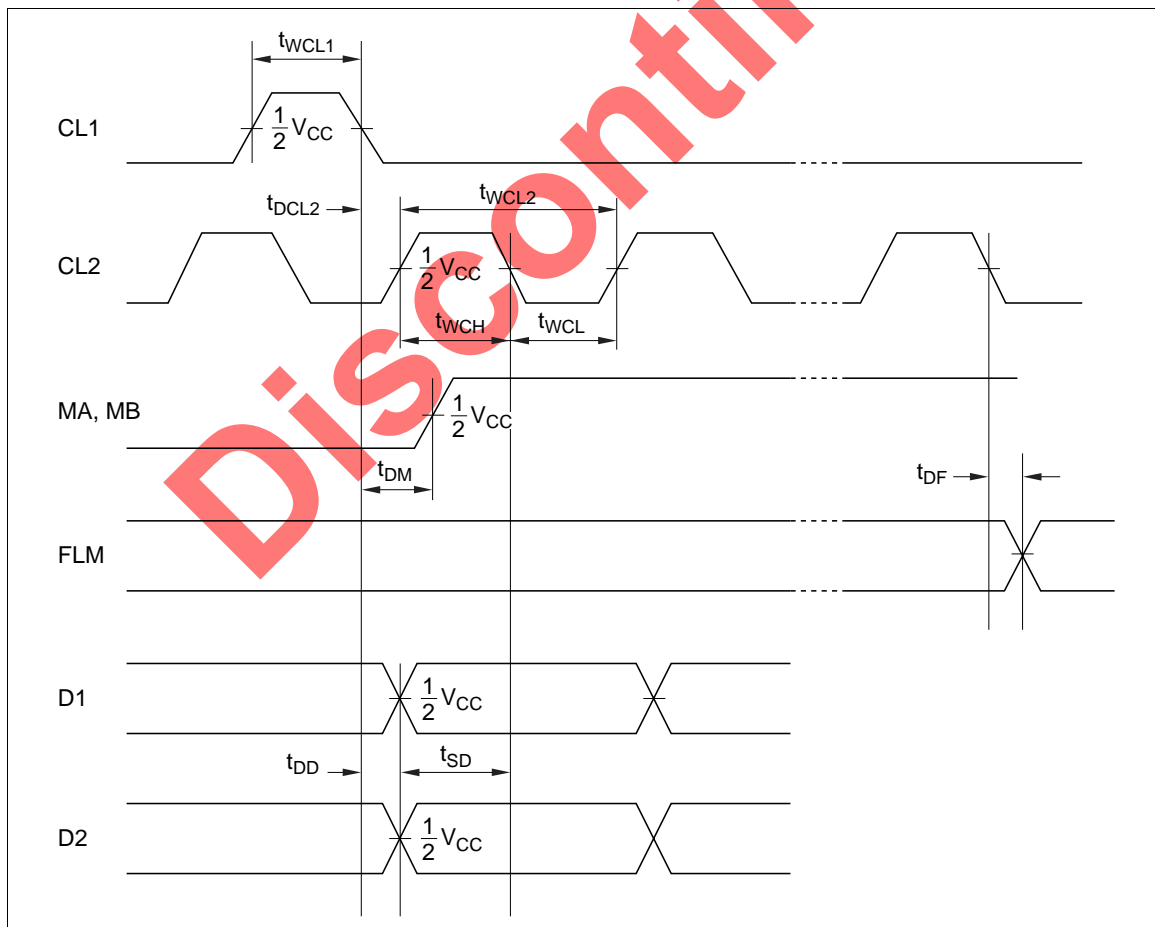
$t_{WCL1}$

CL1

$\frac{1}{2}V_{CC}$

$t_{DCL2}$

$t_{WCL2}$

CL2

$\frac{1}{2}V_{CC}$

$t_{WCH}$

$t_{WCL}$

MA, MB

$\frac{1}{2}V_{CC}$

$t_{DM}$

$t_{DF}$

FLM

D1

$\frac{1}{2}V_{CC}$

$t_{DD}$

$t_{SD}$

D2

$\frac{1}{2}V_{CC}$

Disconti